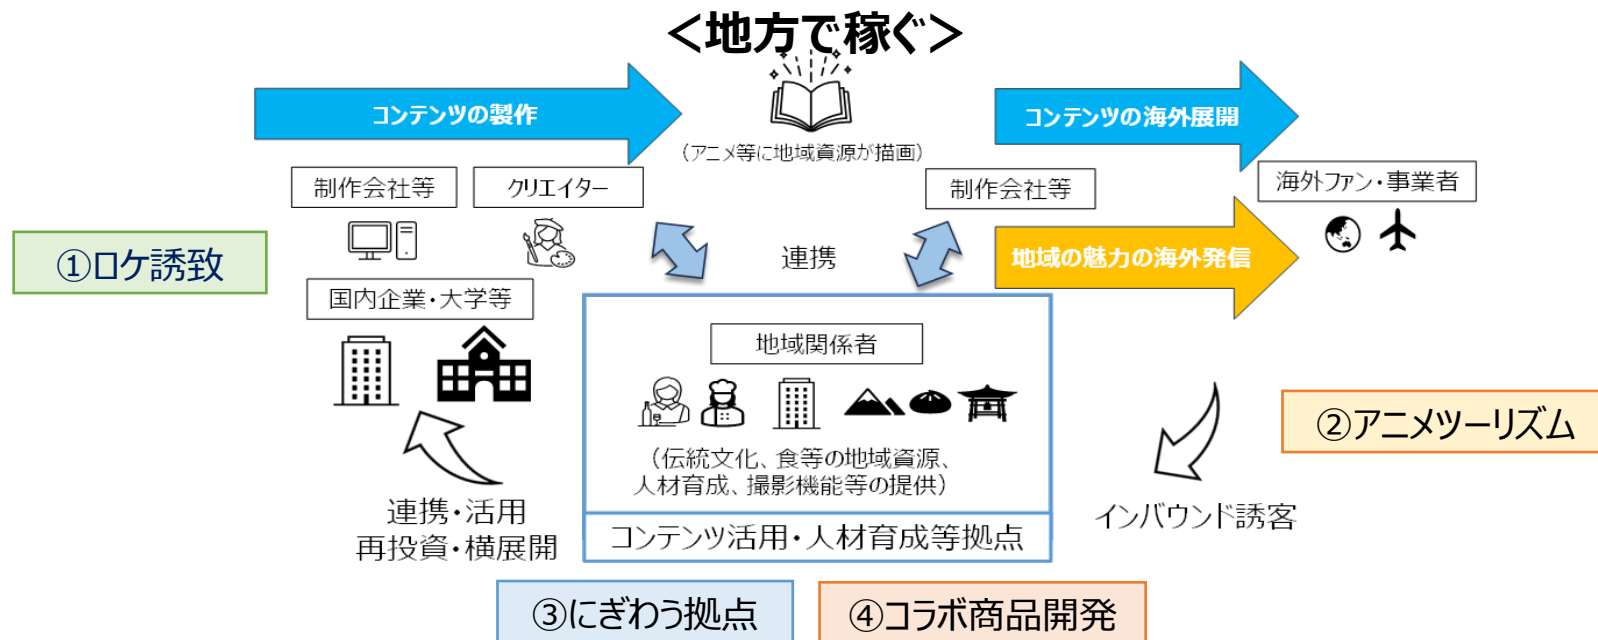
<地方で稼ぐ>

コンテンツの製作

（アニメ等に地域資源が描画）

コンテンツの海外展開

制作会社等

クリエイター

制作会社等

海外ファン・事業者

①ロケ誘致

連携

地域の魅力の海外発信

国内企業・大学等

地域関係者

②アニメツーリズム

（伝統文化、食等の地域資源、人材育成、撮影機能等の提供）

連携・活用
再投資・横展開

コンテンツ活用・人材育成等拠点

インバウンド誘客

③にぎわう拠点

④コラボ商品開発